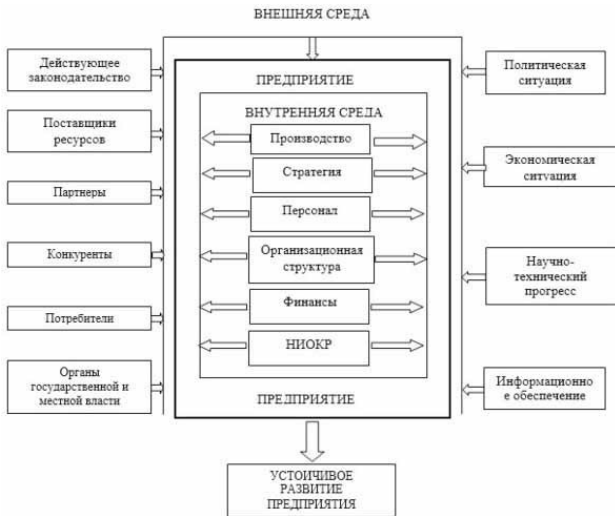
ВНЕШНЯЯ СРЕДА

Действующее законодательство

Поставщики ресурсов

Партнеры

Конкуренты

Потребители

Органы государственной и местной власти

ПРЕДПРИЯТИЕ

ВНУТРЕННЯЯ СРЕДА

Производство

Стратегия

Персонал

Организационная структура

Финансы

НИОКР

ПРЕДПРИЯТИЕ

Политическая ситуация

Экономическая ситуация

Научно-технический прогресс

Информационное обеспечение

УСТОЙЧИВОЕ РАЗВИТИЕ ПРЕДПРИЯТИЯ